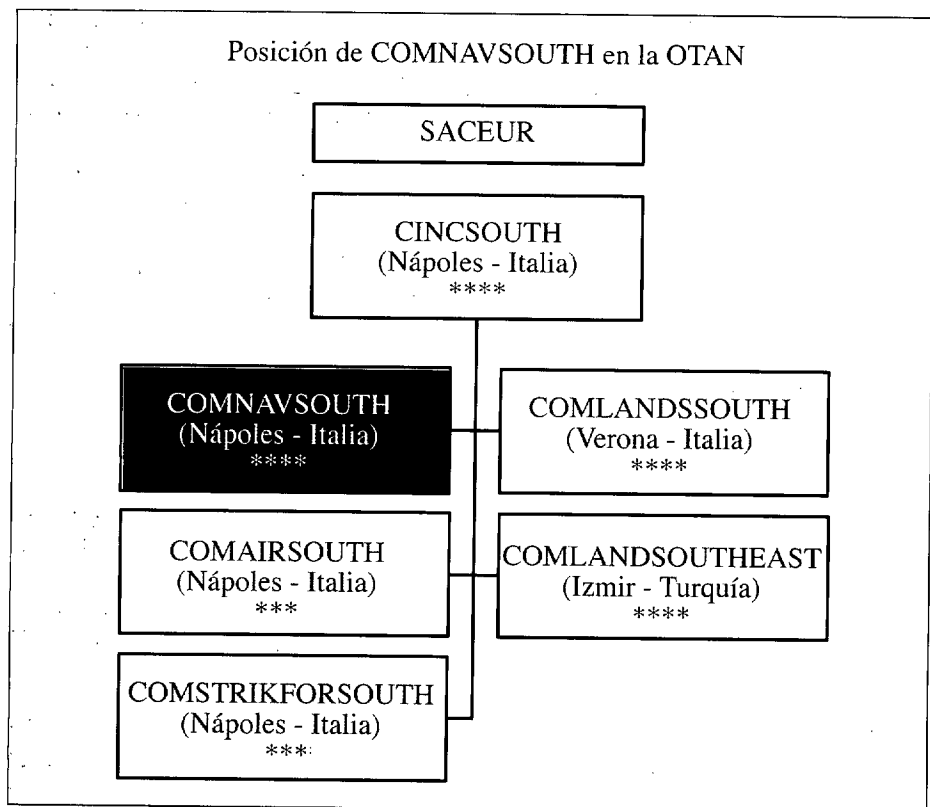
Posición de COMNAVSOUTH en la OTAN

SACEUR

CINCSOUTH
(Nápoles - Italia)
****

COMNAVSOUTH
(Nápoles - Italia)
****

COMLANDSSOUTH
(Verona - Italia)
****

COMAIRSOUTH
(Nápoles - Italia)
***

COMLANDSOUTHEAST
(Izmir - Turquía)
****

COMSTRIKFORSOUTH
(Nápoles - Italia)
***